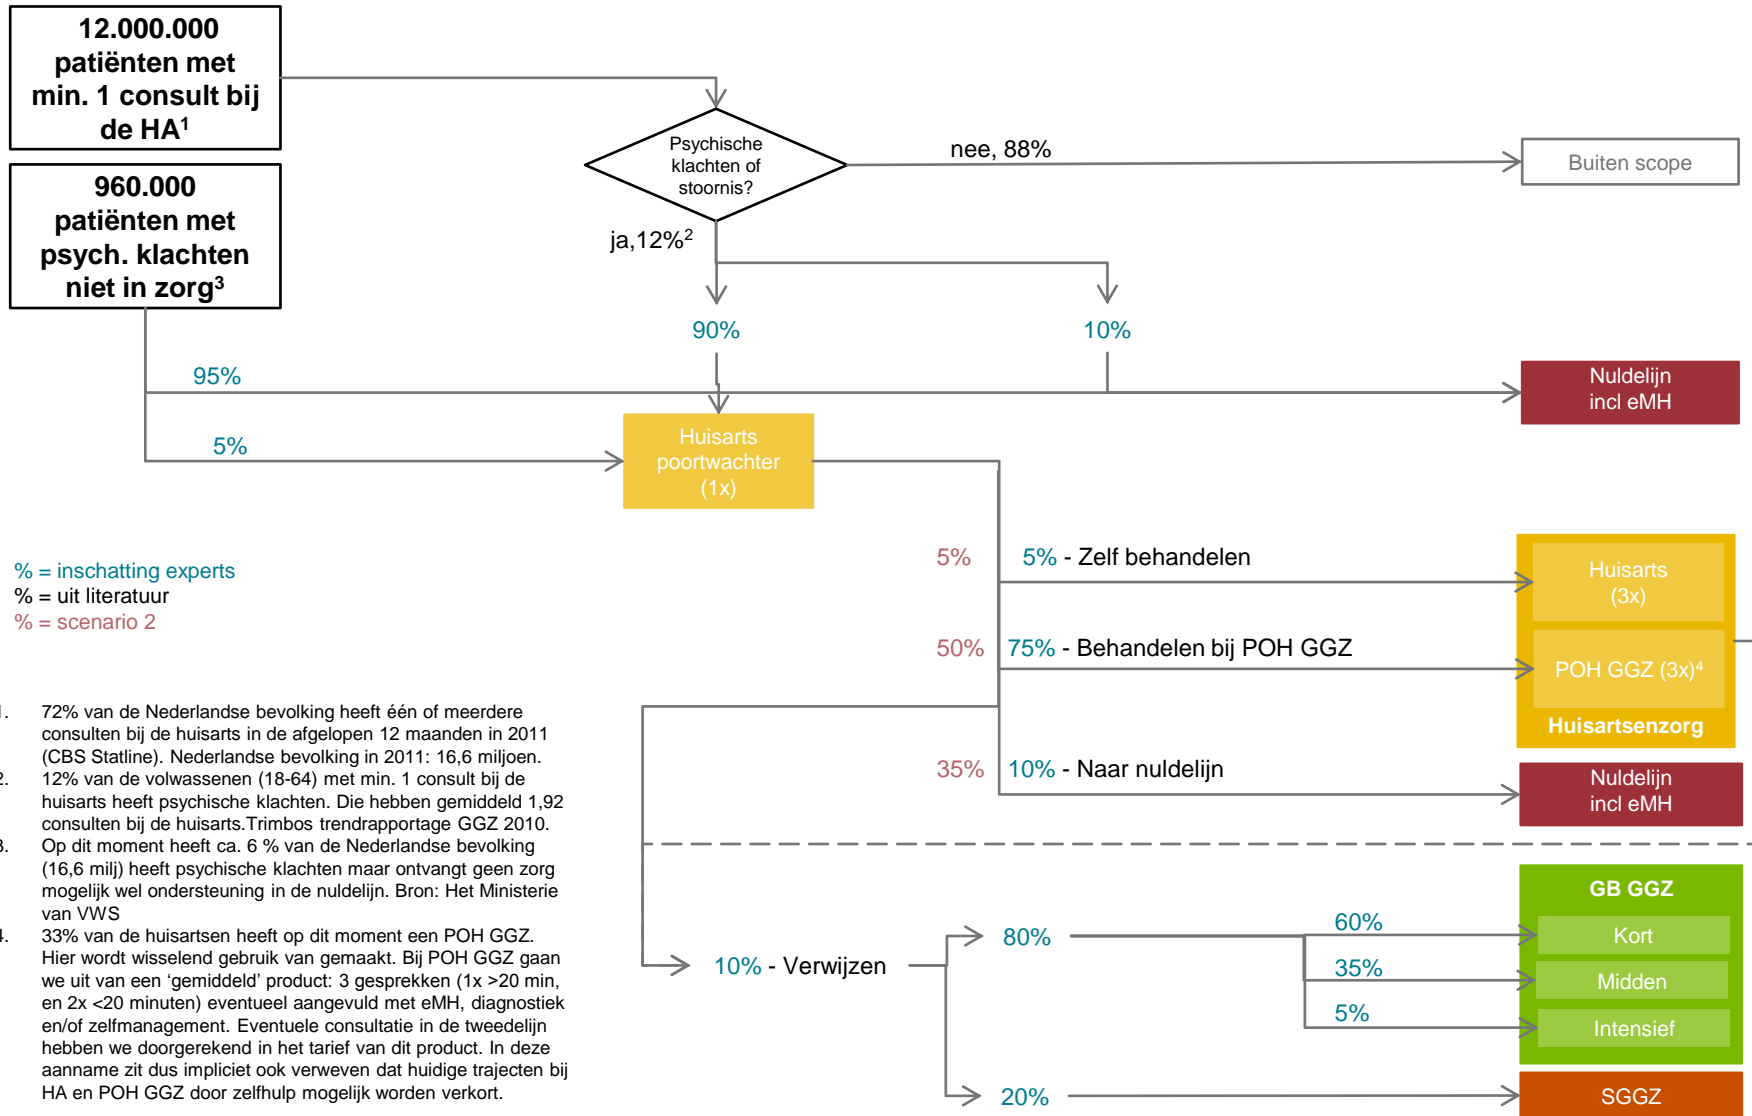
12.000.000 patiënten met min. 1 consult bij de HA$^1$

960.000 patiënten met psych. klachten niet in zorg$^3$

Psychische klachten of stoornis?

nee, 88%

Buiten scope

ja,12%$^2$

90%

10%

95%

Nuldelijn incl eMH

5%

Huisarts poortwachter (1x)

% = inschatting experts
% = uit literatuur
% = scenario 2

5%

5% - Zelf behandelen

Huisarts (3x)

50%

75% - Behandelen bij POH GGZ

POH GGZ (3x)$^4$

Huisartsenzorg

35%

10% - Naar nuldelijn

Nuldelijn incl eMH

1. 72% van de Nederlandse bevolking heeft één of meerdere consulten bij de huisarts in de afgelopen 12 maanden in 2011 (CBS Statline). Nederlandse bevolking in 2011: 16,6 miljoen.
2. 12% van de volwassenen (18-64) met min. 1 consult bij de huisarts heeft psychische klachten. Die hebben gemiddeld 1,92 consulten bij de huisarts.Trimbos trendrapportage GGZ 2010.
3. Op dit moment heeft ca. 6 % van de Nederlandse bevolking (16,6 milj) heeft psychische klachten maar ontvangt geen zorg mogelijk wel ondersteuning in de nuldelijn. Bron: Het Ministerie van VWS
4. 33% van de huisartsen heeft op dit moment een POH GGZ. Hier wordt wisselend gebruik van gemaakt. Bij POH GGZ gaan we uit van een 'gemiddeld' product: 3 gesprekken (1x >20 min, en 2x <20 minuten) eventueel aangevuld met eMH, diagnostiek en/of zelfmanagement. Eventuele consultatie in de tweedelijn hebben we doorgerekend in het tarief van dit product. In deze aanname zit dus impliciet ook verweven dat huidige trajecten bij HA en POH GGZ door zelfhulp mogelijk worden verkort.

10% - Verwijzen

80%

60%

35%

5%

GB GGZ

Kort

Midden

Intensief

20%

SGGZ